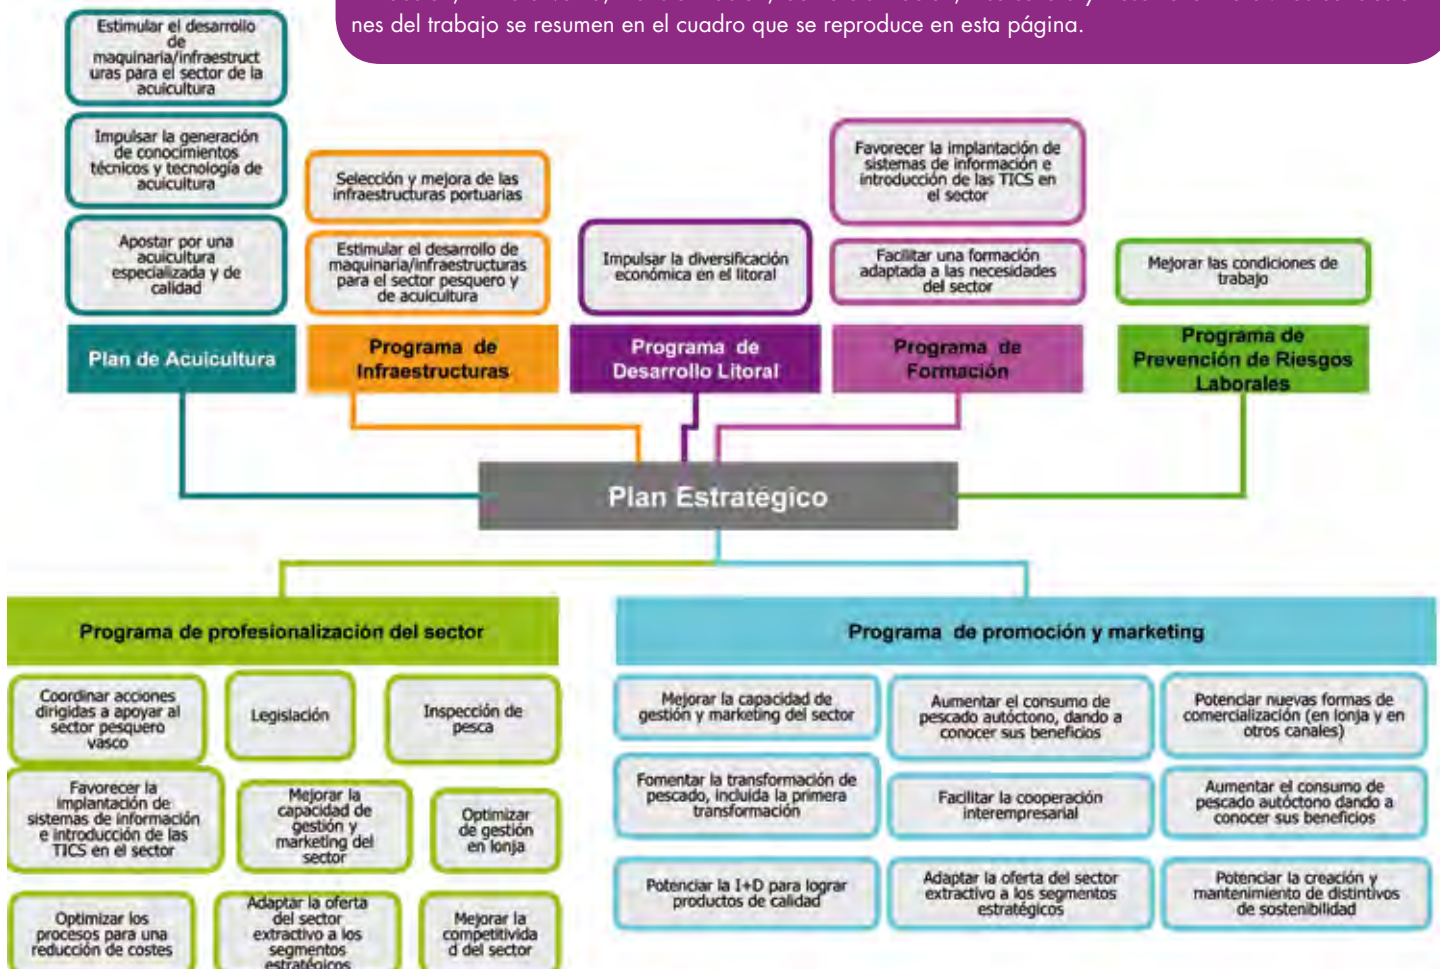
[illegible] nes del trabajo se resumen en el cuadro que se reproduce en esta página.

Estimular el desarrollo de maquinaria/infraestructuras para el sector de la acuicultura

Impulsar la generación de conocimientos técnicos y tecnología de acuicultura

Apostar por una acuicultura especializada y de calidad

Plan de Acuicultura

Selección y mejora de las infraestructuras portuarias

Estimular el desarrollo de maquinaria/infraestructuras para el sector pesquero y de acuicultura

Programa de Infraestructuras

Impulsar la diversificación económica en el litoral

Programa de Desarrollo Litoral

Favorecer la implantación de sistemas de información e introducción de las TICS en el sector

Facilitar una formación adaptada a las necesidades del sector

Programa de Formación

Mejorar las condiciones de trabajo

Programa de Prevención de Riesgos Laborales

Plan Estratégico

Programa de profesionalización del sector

Coordinar acciones dirigidas a apoyar al sector pesquero vasco

Legislación

Inspección de pesca

Favorecer la implantación de sistemas de información e introducción de las TICS en el sector

Mejorar la capacidad de gestión y marketing del sector

Optimizar de gestión en lonja

Optimizar los procesos para una reducción de costes

Adaptar la oferta del sector extractivo a los segmentos estratégicos

Mejorar la competitividad del sector

Programa de promoción y marketing

Mejorar la capacidad de gestión y marketing del sector

Aumentar el consumo de pescado autóctono, dando a conocer sus beneficios

Potenciar nuevas formas de comercialización (en lonja y en otros canales)

Fomentar la transformación de pescado, incluida la primera transformación

Facilitar la cooperación interempresarial

Aumentar el consumo de pescado autóctono dando a conocer sus beneficios

Potenciar la I+D para lograr productos de calidad

Adaptar la oferta del sector extractivo a los segmentos estratégicos

Potenciar la creación y mantenimiento de distintivos de sostenibilidad